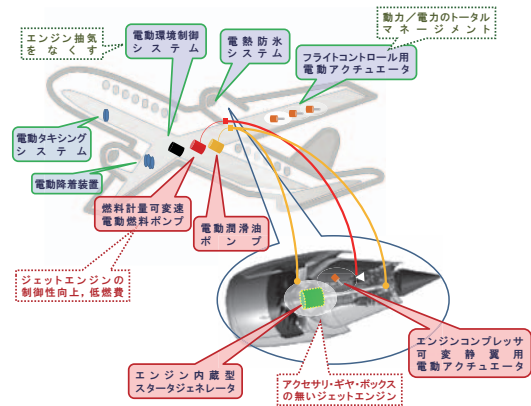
エンジン抽気をなくす

電動環境制御システム

電熱防氷システム

動力／電力のトータルマネージメント

フライトコントロール用電動アクチュエータ

電動タキシングシステム

電動降着装置

燃料計量可変速電動燃料ポンプ

電動潤滑油ポンプ

ジェットエンジンの制御性向上，低燃費

エンジン内蔵型スタータジェネレータ

アクセサリ・ギヤ・ボックスの無いジェットエンジン

エンジンコンプレッサ可変静翼用電動アクチュエータ